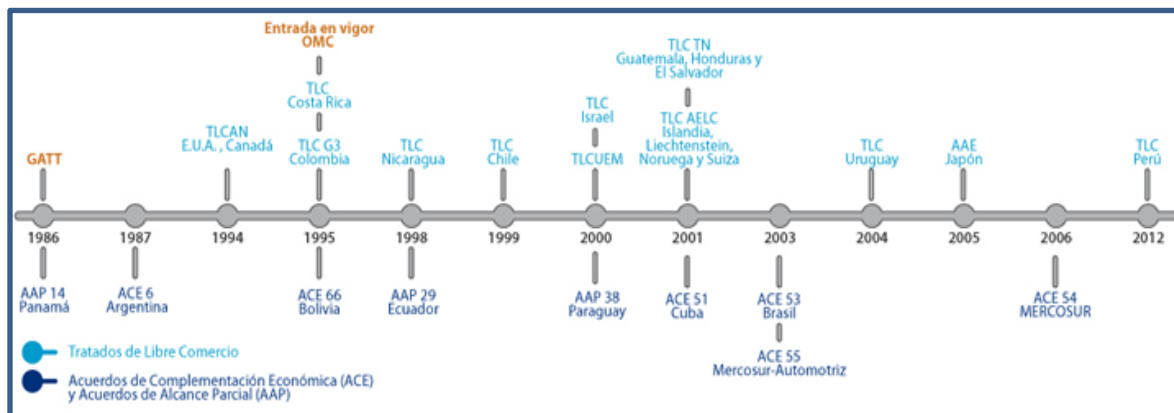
Entrada en vigor OMC

GATT

TLCAN
E.U.A. , Canadá

TLC
Costa Rica

TLC G3
Colombia

TLC
Nicaragua

TLC
Chile

TLC
Israel

TLCUEM

TLC TN
Guatemala, Honduras y El Salvador

TLC AELC
Islandia, Liechtenstein, Noruega y Suiza

TLC
Uruguay

AAE
Japón

TLC
Perú

1986 1987 1994 1995 1998 1999 2000 2001 2003 2004 2005 2006 2012

AAP 14
Panamá

ACE 6
Argentina

ACE 66
Bolivia

AAP 29
Ecuador

AAP 38
Paraguay

ACE 51
Cuba

ACE 53
Brasil

ACE 55
Mercosur-Automotriz

ACE 54
MERCOSUR

Tratados de Libre Comercio

Acuerdos de Complementación Económica (ACE) y Acuerdos de Alcance Parcial (AAP)